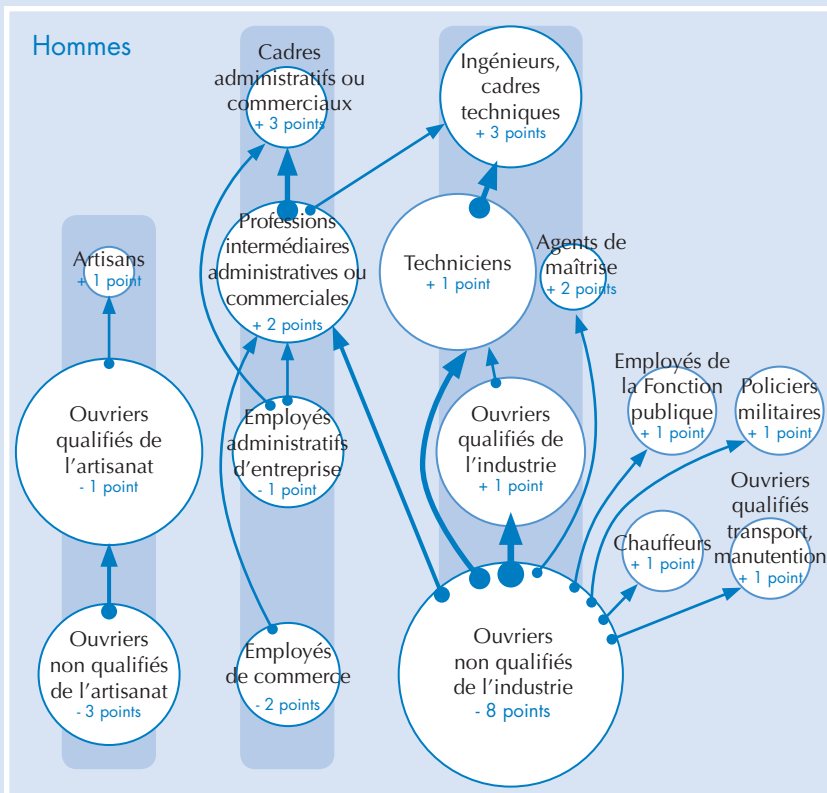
Hommes

Cadres administratifs ou commerciaux
+ 3 points

Ingénieurs, cadres techniques
+ 3 points

Professions intermédiaires administratives ou commerciales
+ 2 points

Techniciens
+ 1 point

Agents de maîtrise
+ 2 points

Artisans
+ 1 point

Ouvriers qualifiés de l'artisanat
- 1 point

Employés administratifs d'entreprise
- 1 point

Ouvriers qualifiés de l'industrie
+ 1 point

Employés de la Fonction publique
+ 1 point

Policiers militaires
+ 1 point

Ouvriers qualifiés transport, manutention
+ 1 point

Chauffeurs
+ 1 point

Ouvriers non qualifiés de l'artisanat
- 3 points

Employés de commerce
- 2 points

Ouvriers non qualifiés de l'industrie
- 8 points